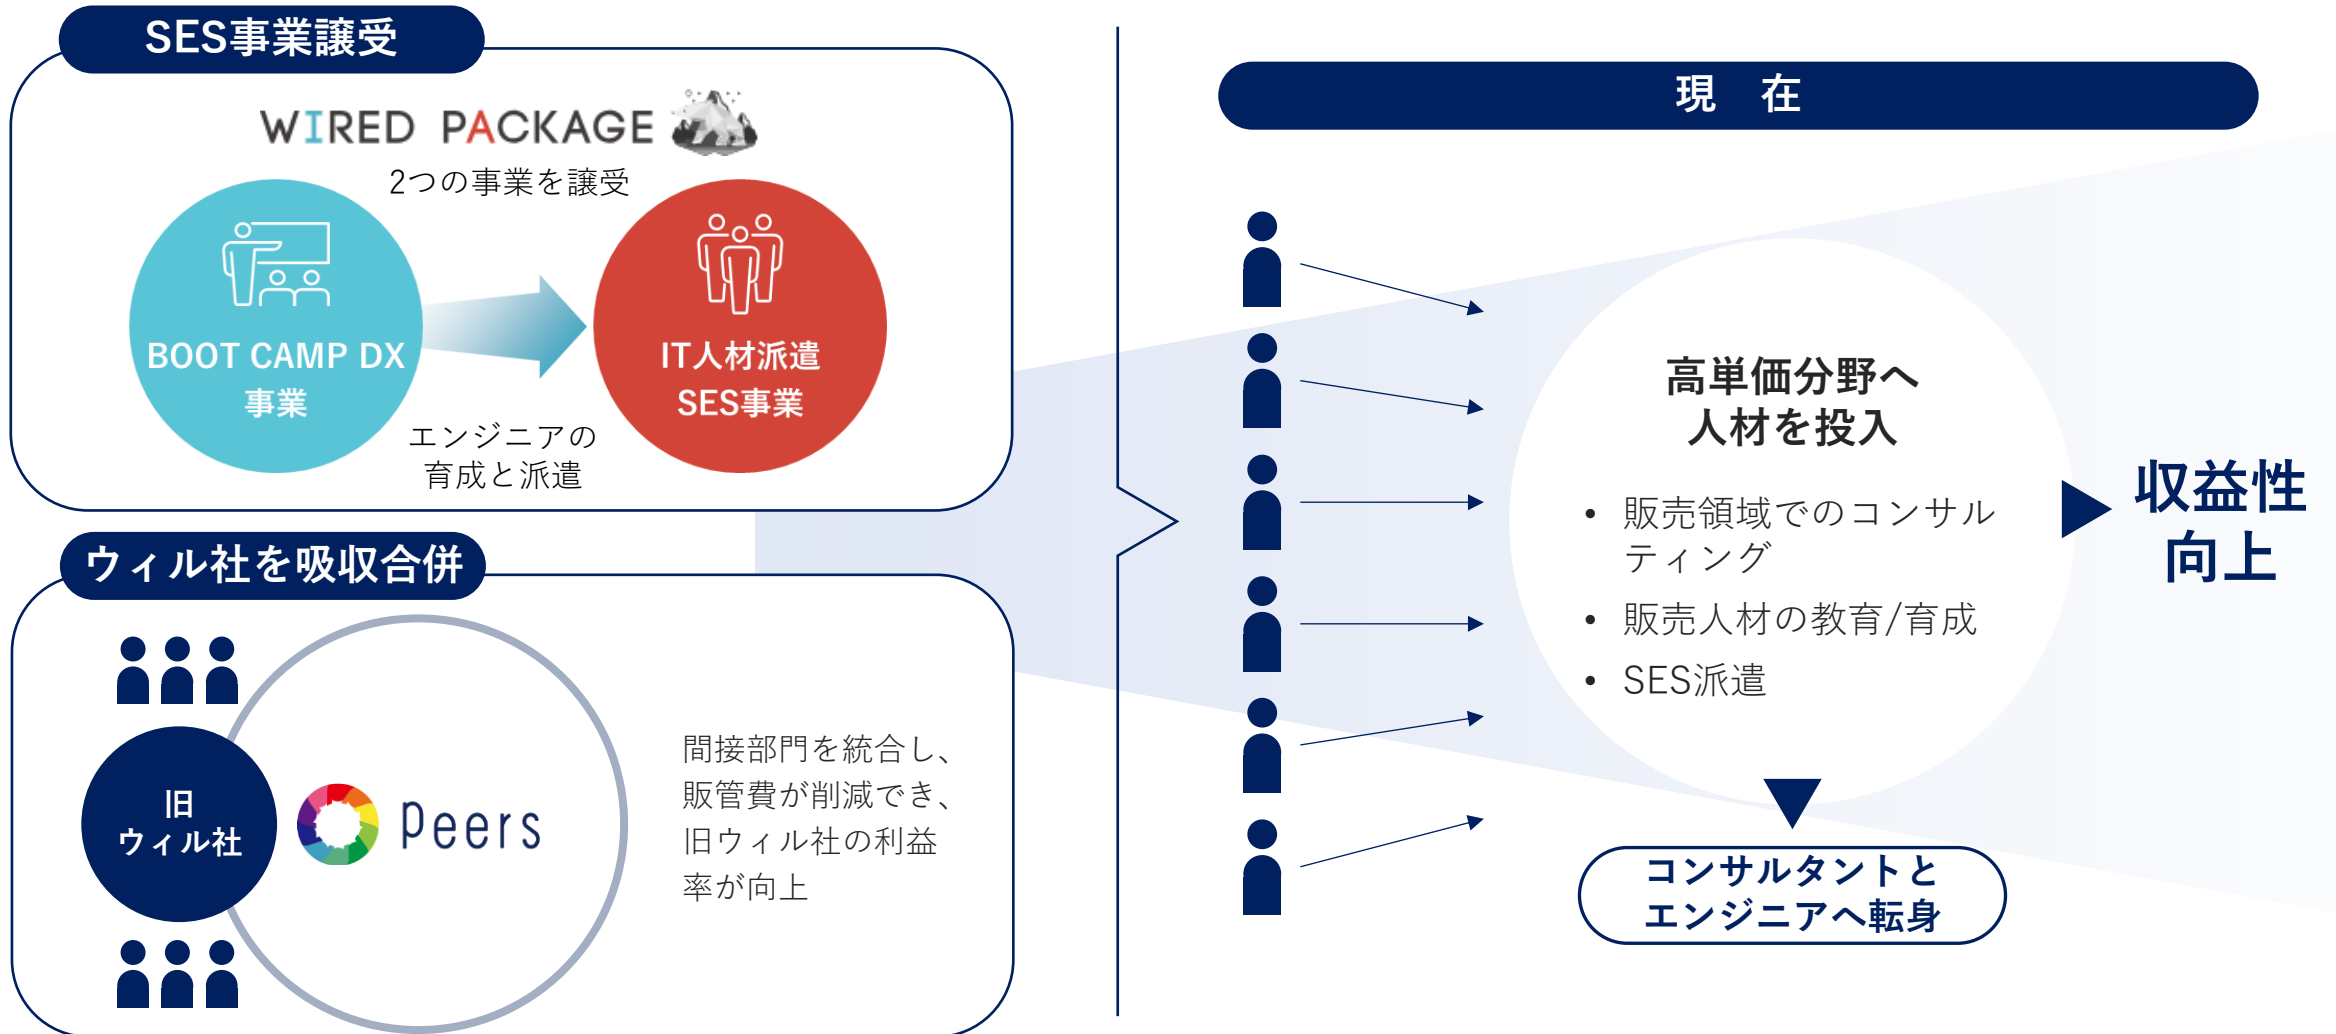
SES事業譲受

WIRED PACKAGE

2つの事業を譲受

BOOT CAMP DX
事業

IT人材派遣
SES事業

エンジニアの
育成と派遣

ウィル社を吸収合併

旧
ウィル社

Peers

間接部門を統合し、販管費が削減でき、旧ウィル社の利益率が向上

現　在

高単価分野へ
人材を投入

• 販売領域でのコンサルティング
• 販売人材の教育/育成
• SES派遣

収益性
向上

コンサルタントと
エンジニアへ転身